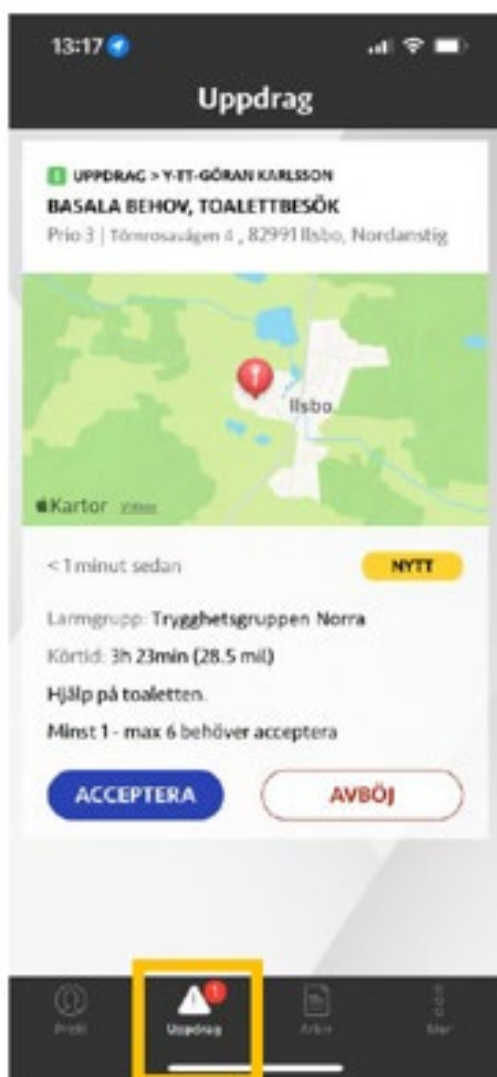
13:17

Uppdrag

UPPDRAG > Y-ET-GÖRAN KARLSSON
BASALA BEHOV, TOALETTBESÖK
Prio 3 | Törnrosavägen 4 , 82991 Ilsbo, Nordanstig

Ilsbo
Kartor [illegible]

< 1 minut sedan
NYTT

Larmgrupp: Trygghetsgruppen Norra
Körtid: 3h 23min (28.5 mil)
Hjälp på toaletten.
Minst 1 - max 6 behöver acceptera

ACCEPTERA
AVBÖJ

Profil
Uppdrag
Arkiv
Mer